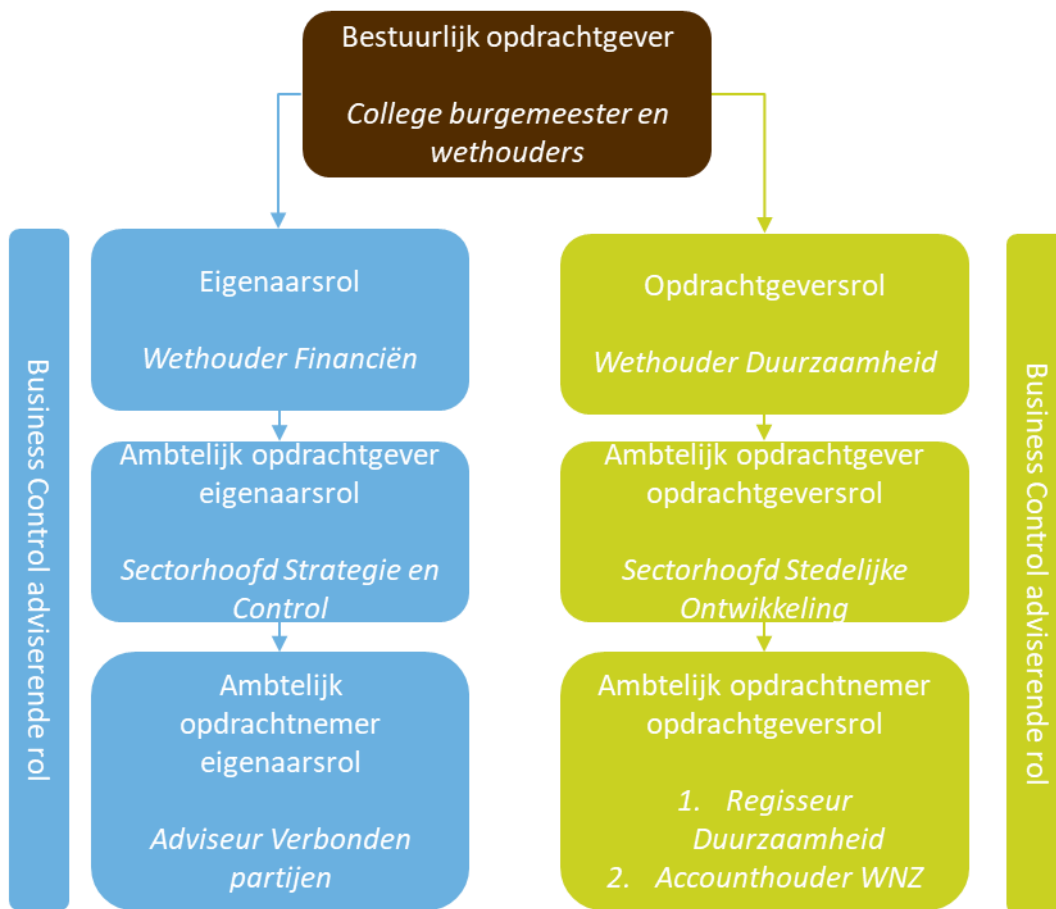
Bestuurlijk opdrachtgever

College burgemeester en wethouders

Business Control adviserende rol

Eigenaarsrol

Wethouder Financiën

Ambtelijk opdrachtgever eigenaarsrol

Sectorhoofd Strategie en Control

Ambtelijk opdrachtnemer eigenaarsrol

Adviseur Verbonden partijen

Opdrachtgeversrol

Wethouder Duurzaamheid

Ambtelijk opdrachtgever opdrachtgeversrol

Sectorhoofd Stedelijke Ontwikkeling

Ambtelijk opdrachtnemer opdrachtgeversrol

1. Regisseur Duurzaamheid
2. Accounthouder WNZ

Business Control adviserende rol